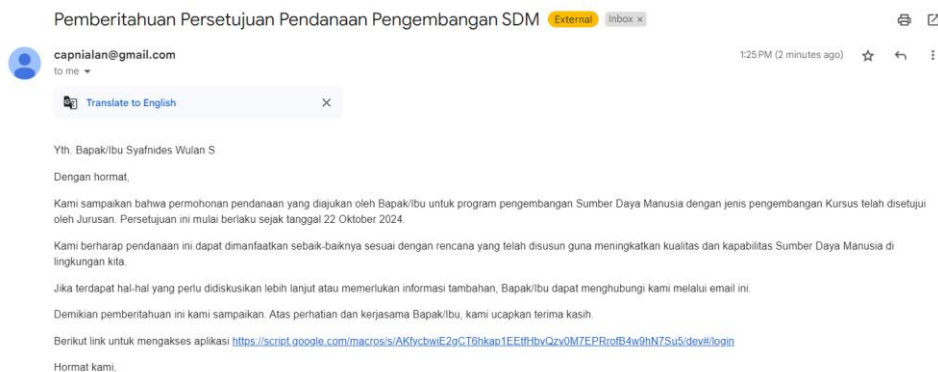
Pemberitahuan Persetujuan Pendanaan Pengembangan SDM External Inbox ×

capnialan@gmail.com
to me

1:25 PM (2 minutes ago)

Translate to English

Yth. Bapak/Ibu Syafnides Wulan S

Dengan hormat,

Kami sampaikan bahwa permohonan pendanaan yang diajukan oleh Bapak/Ibu untuk program pengembangan Sumber Daya Manusia dengan jenis pengembangan Kursus telah disetujui oleh Jurusan. Persetujuan ini mulai berlaku sejak tanggal 22 Oktober 2024.

Kami berharap pendanaan ini dapat dimanfaatkan sebaik-baiknya sesuai dengan rencana yang telah disusun guna meningkatkan kualitas dan kapabilitas Sumber Daya Manusia di lingkungan kita.

Jika terdapat hal-hal yang perlu didiskusikan lebih lanjut atau memerlukan informasi tambahan, Bapak/Ibu dapat menghubungi kami melalui email ini.

Demikian pemberitahuan ini kami sampaikan. Atas perhatian dan kerjasama Bapak/Ibu, kami ucapkan terima kasih.

Berikut link untuk mengakses aplikasi https://script.google.com/macros/s/AKfycbwiE2gCT6hkap1EEtfHbvQzv0M7EPRrofB4w9hN7Su5/dev#/login

Hormat kami,